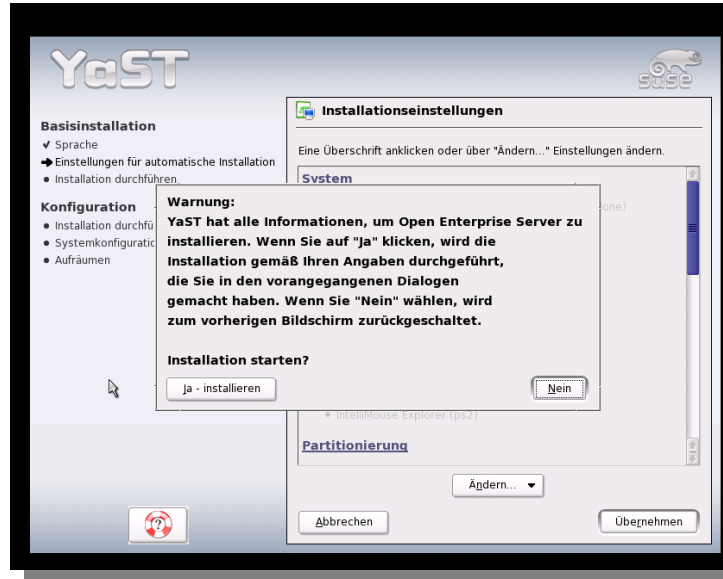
YaST

SuSE

Basisinstallation
✔ Sprache
➔ Einstellungen für automatische Installation
● Installation durchführen

Konfiguration
● Installation durchfü
● Systemkonfiguratio
● Aufräumen

Installationseinstellungen

Eine Überschrift anklicken oder über "Ändern..." Einstellungen ändern.

System

one)

Warnung:
YaST hat alle Informationen, um Open Enterprise Server zu installieren. Wenn Sie auf "Ja" klicken, wird die Installation gemäß Ihren Angaben durchgeführt, die Sie in den vorangegangenen Dialogen gemacht haben. Wenn Sie "Nein" wählen, wird zum vorherigen Bildschirm zurückgeschaltet.

Installation starten?

Ja - installieren

Nein

● IntelliMouse Explorer (ps2)

Partitionierung

Ändern...

Abbrechen

Übernehmen